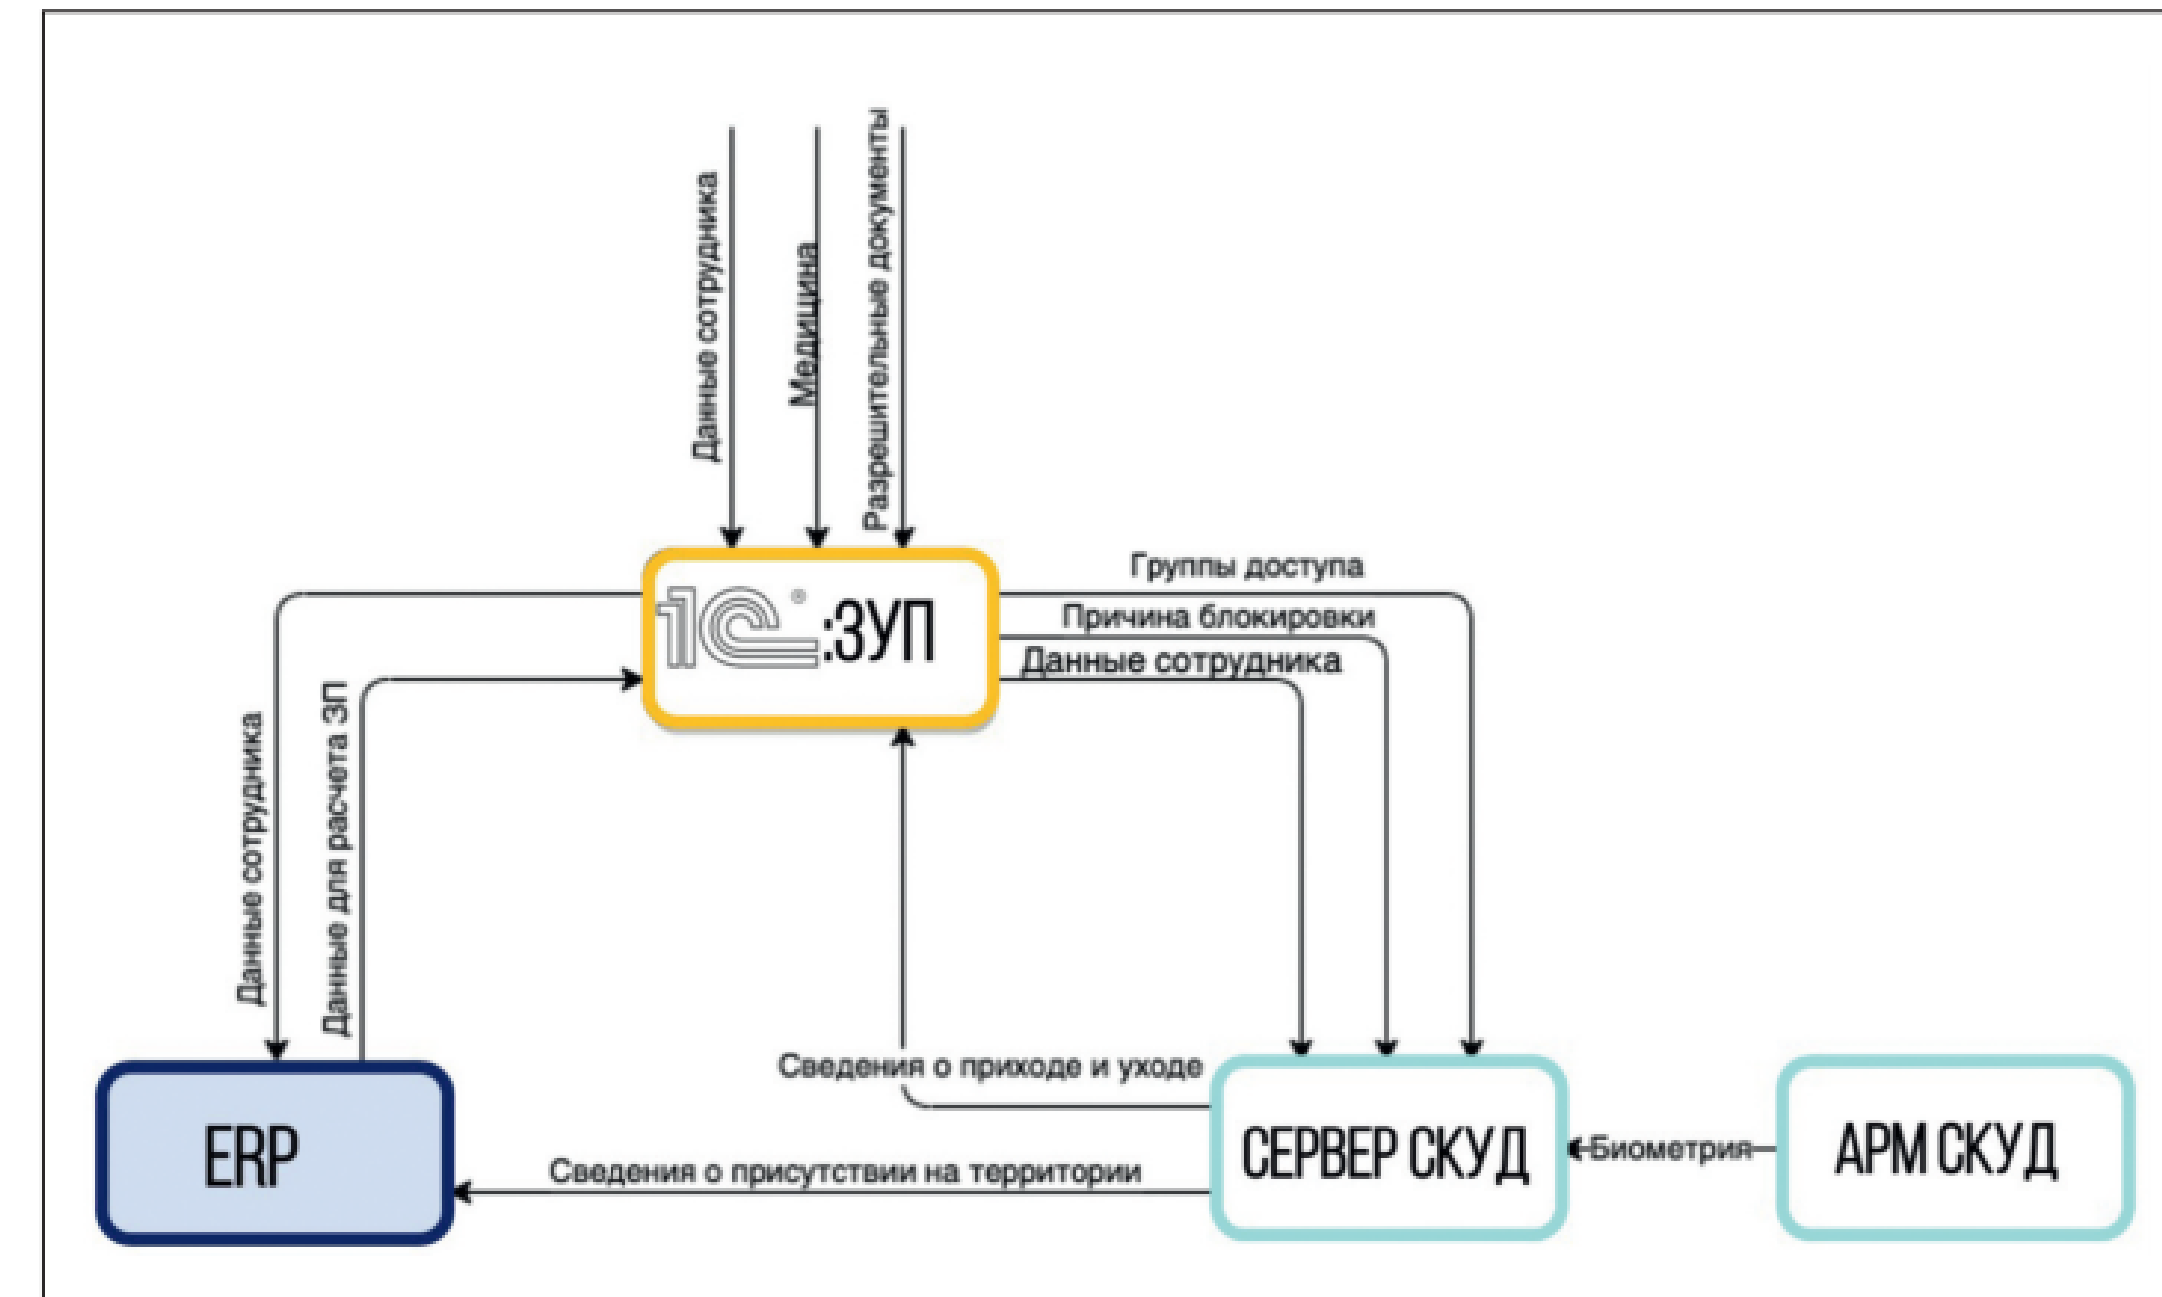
Данные сотрудника
Медицина
Разрешительные документы

1С:ЗУП

Группы доступа
Причина блокировки
Данные сотрудника

Данные сотрудника
Данные для расчета ЗП

Сведения о приходе и уходе

ERP

Сведения о присутствии на территории

СЕРВЕР СКУД

Биометрия

АРМ СКУД